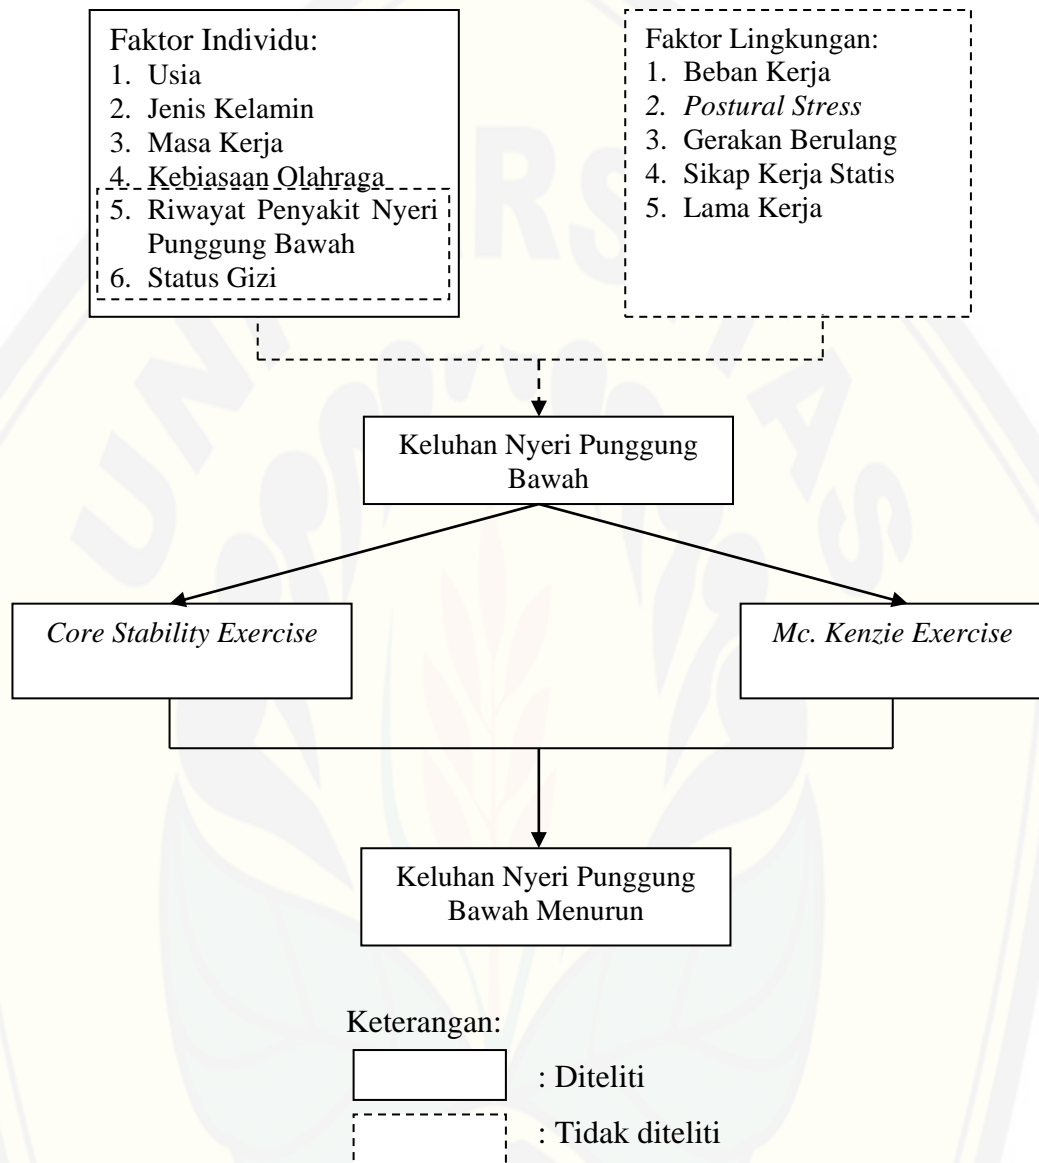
Faktor Individu:
1. Usia
2. Jenis Kelamin
3. Masa Kerja
4. Kebiasaan Olahraga
5. Riwayat Penyakit Nyeri Punggung Bawah
6. Status Gizi

Faktor Lingkungan:
1. Beban Kerja
2. Postural Stress
3. Gerakan Berulang
4. Sikap Kerja Statis
5. Lama Kerja

Keluhan Nyeri Punggung Bawah

Core Stability Exercise

Mc. Kenzie Exercise

Keluhan Nyeri Punggung Bawah Menurun

Keterangan:
: Diteliti
: Tidak diteliti